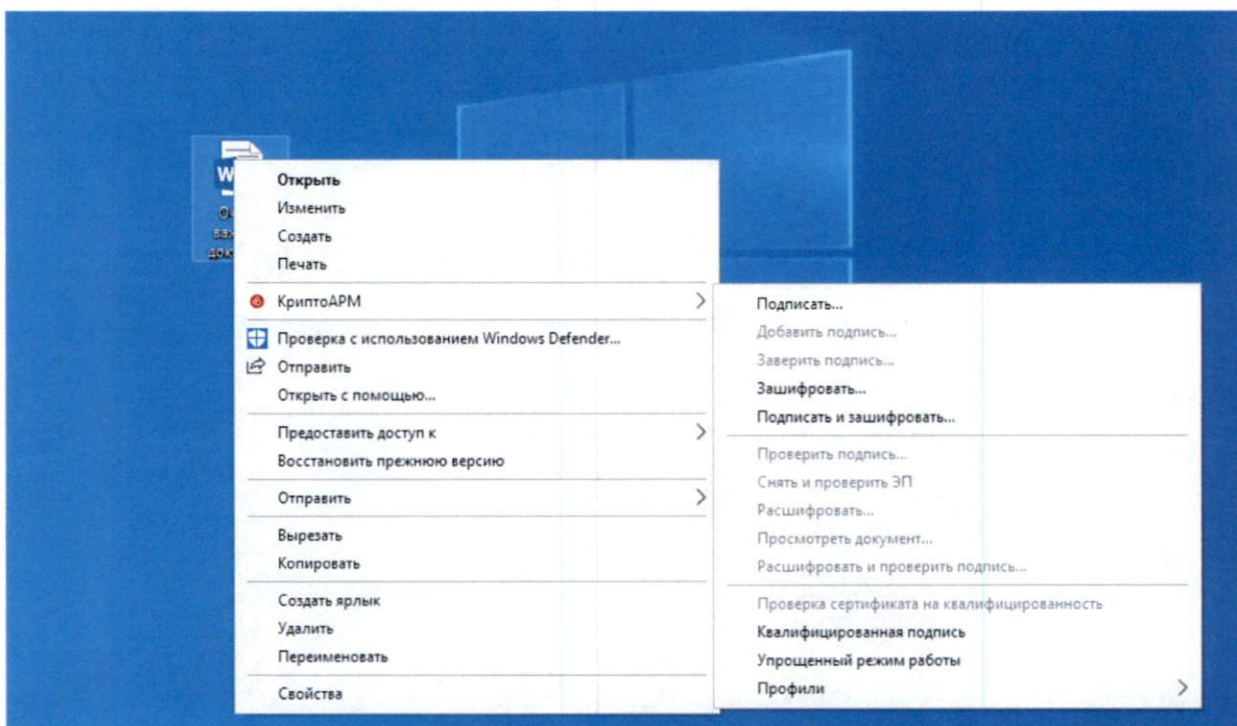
W
Ос
важ
док

Открыть
Изменить
Создать
Печать
КриптоАРМ
Проверка с использованием Windows Defender...
Отправить
Открыть с помощью...
Предоставить доступ к
Восстановить прежнюю версию
Отправить
Вырезать
Копировать
Создать ярлык
Удалить
Переименовать
Свойства

Подписать...
Добавить подпись...
Заверить подпись...
Зашифровать...
Подписать и зашифровать...
Проверить подпись...
Снять и проверить ЭП
Расшифровать...
Просмотреть документ...
Расшифровать и проверить подпись...
Проверка сертификата на квалифицированность
Квалифицированная подпись
Упрощенный режим работы
Профили